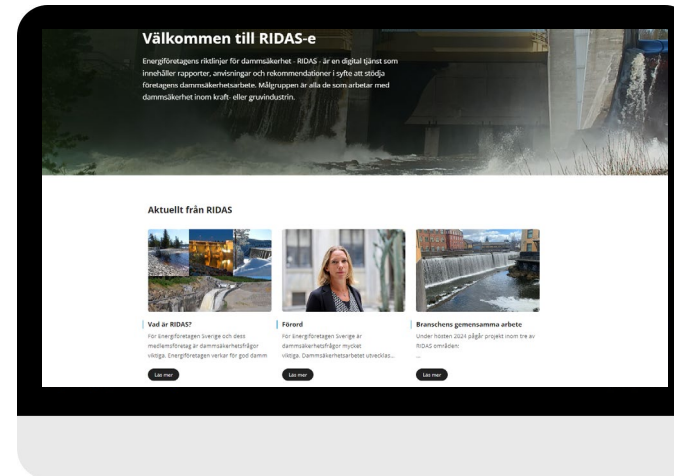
Välkommen till RIDAS-e

Energiföretagens riktlinjer för dammsäkerhet - RIDAS - är en digital tjänst som innehåller rapporter, anvisningar och rekommendationer i syfte att stödja företagens dammsäkerhetsarbete. Målgruppen är alla de som arbetar med dammsäkerhet inom kraft- eller gruvindustrin.

Aktuellt från RIDAS

Vad är RIDAS?

För Energiföretagen Sverige och dess medlemsföretag är dammsäkerhetsfrågor viktiga. Energiföretagen verkar för god damm

Läs mer

Förord

För Energiföretagen Sverige är dammsäkerhetsfrågor mycket viktiga. Dammsäkerhetsarbetet utvecklas...

Läs mer

Branschens gemensamma arbete

Under hösten 2024 pågår projekt inom tre av RIDAS områden:

...

Läs mer